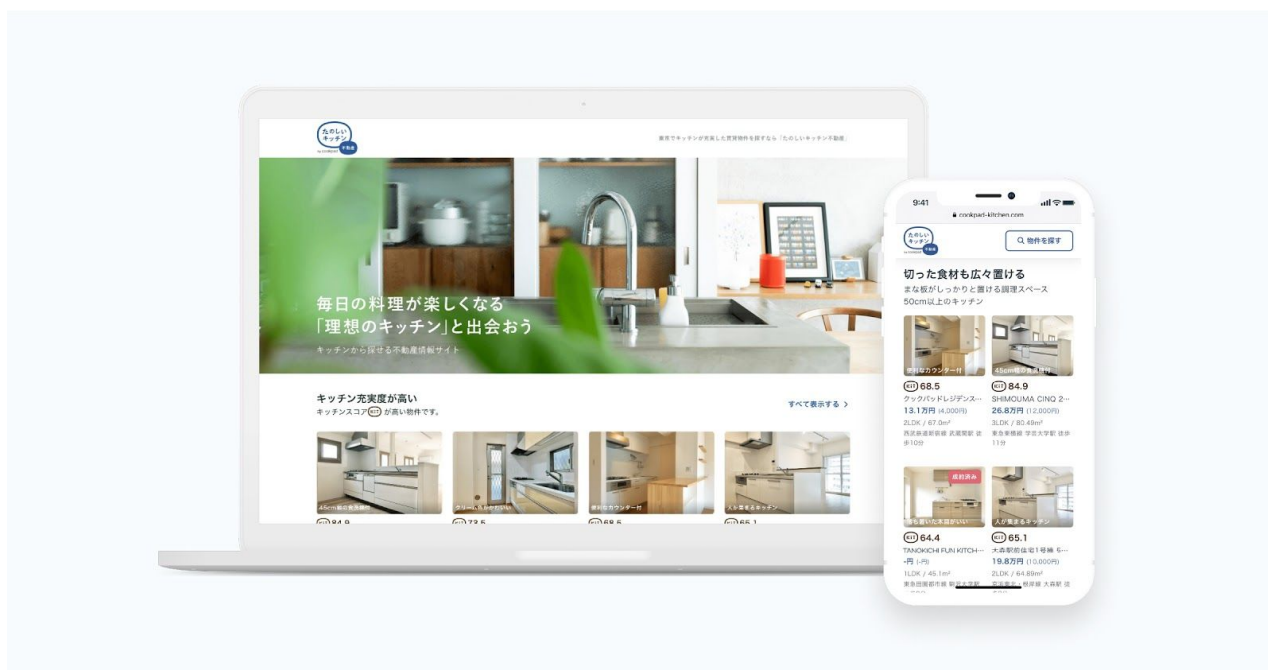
たのしいキッチン 不動産

毎日の料理が楽しくなる
「理想のキッチン」と出会おう

キッチンから探せる不動産情報サイト

キッチン充実度が高い
キッチンスコア KIT が高い物件です。

すべて表示する >

45cm幅の作業場

KIT 84.9

KIT 73.5

便利なカウンター付

KIT 68.5

人が集まるキッチン

KIT 65.1

9:41

cookpad-kitchen.com

たのしいキッチン 不動産

物件を探す

切った食材も広々置ける
まな板がしっかりと置ける調理スペース
50cm以上のキッチン

便利なカウンター付

KIT 68.5
クックパッドレジデンス…
13.1万円 (4,000円)
2LDK / 67.0m²
西武新宿線 武蔵関駅 徒歩10分

45cm幅の作業場

KIT 84.9
SHIMOUMA CINQ 2…
26.8万円 (12,000円)
3LDK / 80.49m²
東急東横線 学芸大学駅 徒歩11分

成約済み

落ち着いた木目がいい

KIT 64.4
TANOKICHI FUN KITCH…
-円 (-円)
1LDK / 45.1m²

人が集まるキッチン

KIT 65.1
大森駅前住宅1号棟 5…
19.8万円 (10,000円)
2LDK / 64.89m²